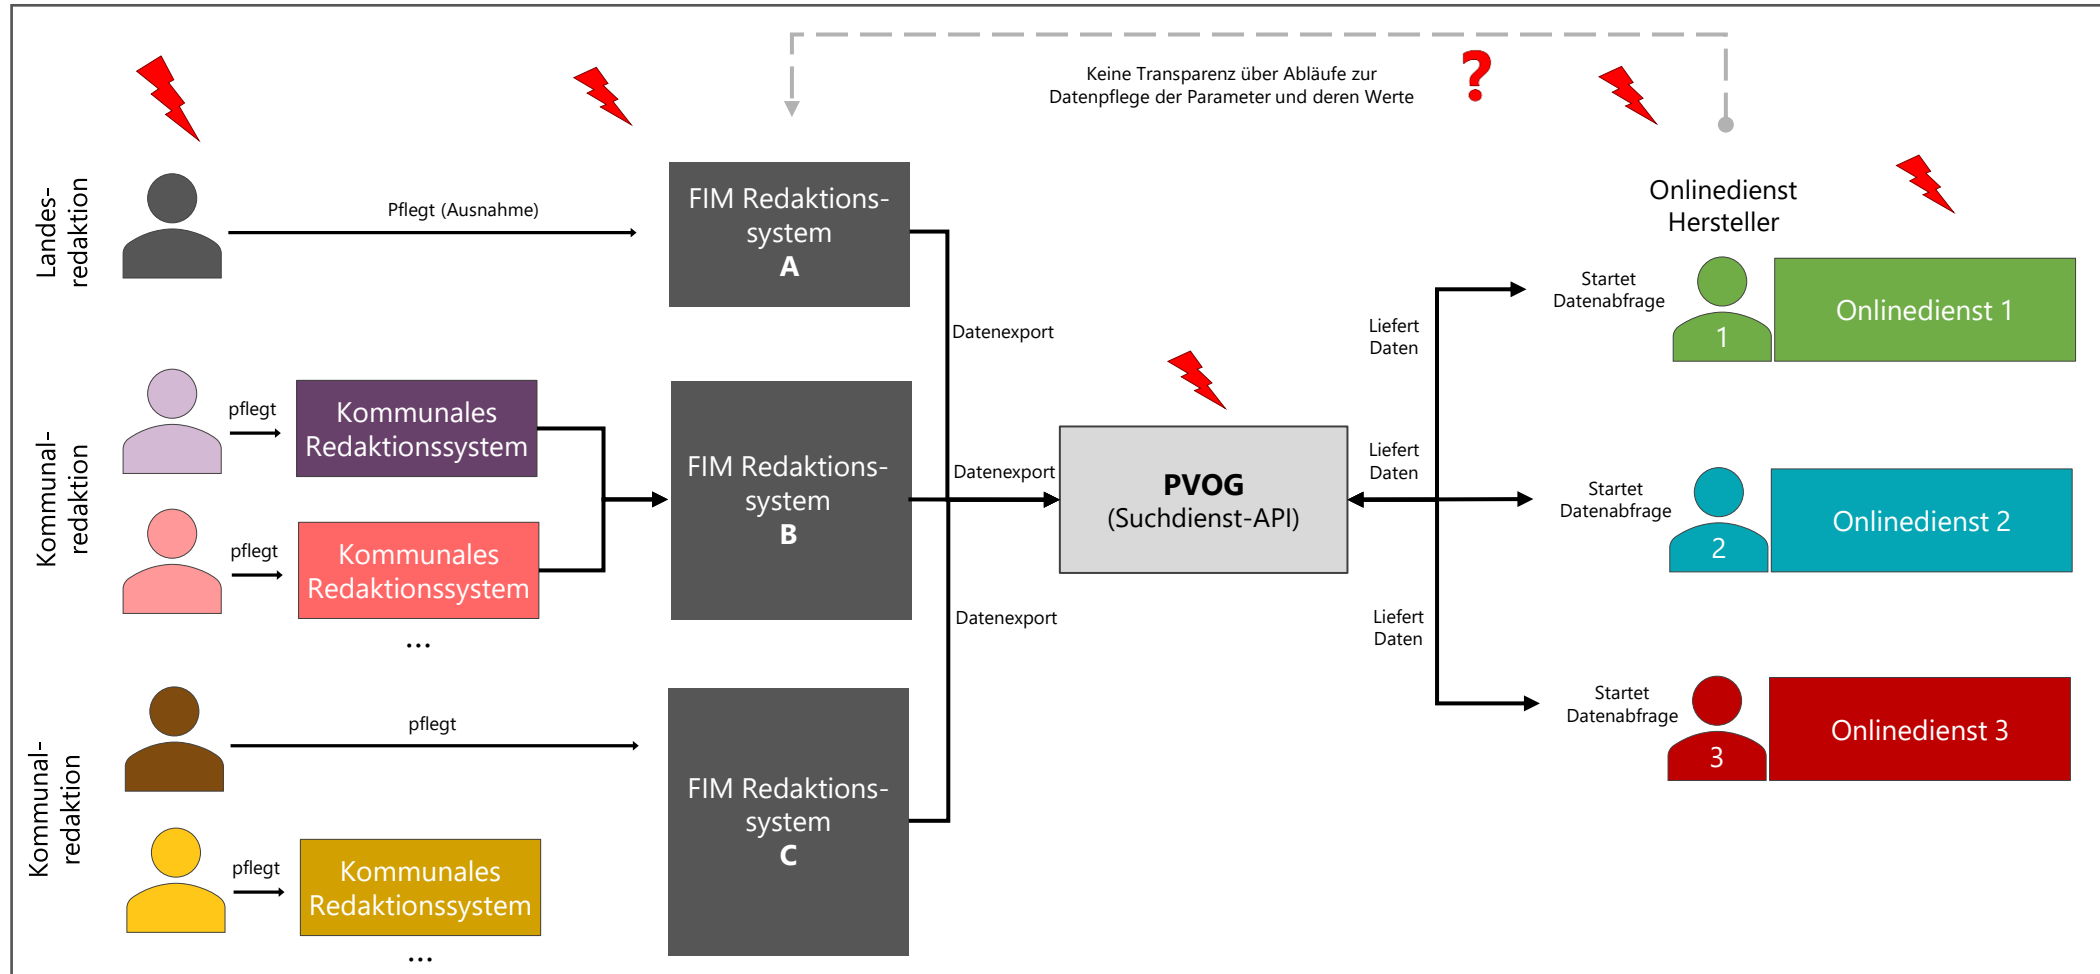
Keine Transparenz über Abläufe zur Datenpflege der Parameter und deren Werte

?

Landesredaktion

Pflegt (Ausnahme)

FIM Redaktionssystem
A

Onlinedienst Hersteller

Datenexport

Startet Datenabfrage

1

Onlinedienst 1

Liefert Daten

Kommunalredaktion

pflegt

Kommunales Redaktionssystem

pflegt

Kommunales Redaktionssystem

...

FIM Redaktionssystem
B

Datenexport

PVOG
(Suchdienst-API)

Liefert Daten

Startet Datenabfrage

2

Onlinedienst 2

Datenexport

Liefert Daten

Kommunalredaktion

pflegt

FIM Redaktionssystem
C

Startet Datenabfrage

3

Onlinedienst 3

pflegt

Kommunales Redaktionssystem

...